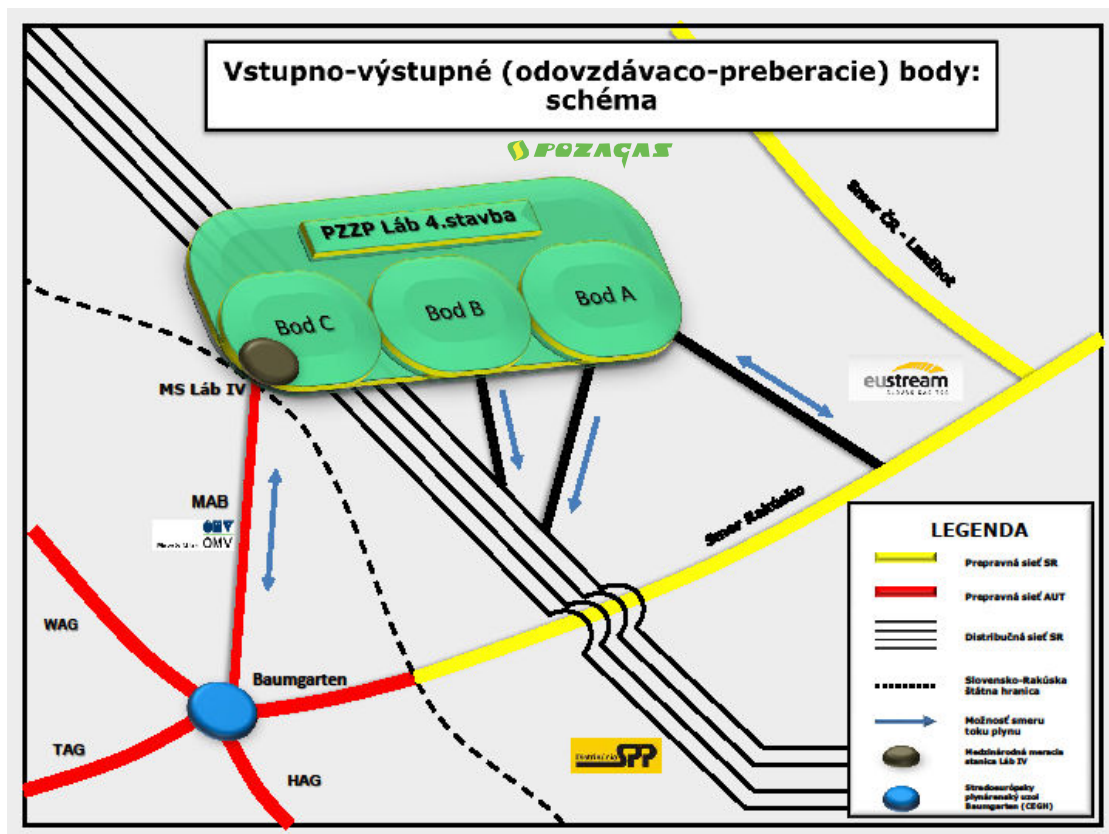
Vstupno-výstupné (odovzdávaco-preberacie) body: schéma

POZAGAS

PZZP Láb 4.stavba

Bod C

Bod B

Bod A

Smer ČR - Lanžhot

eustream

MS Láb IV

MAB

OMV

Smer Rakúsko

WAG

TAG

Baumgarten

HAG

SPP

LEGENDA

Prepravná sieť SR

Prepravná sieť AUT

Distribučná sieť SR

Slovensko-Rakúska štátna hranica

Možnosť smeru toku plynu

Medzinárodná meracia stanica Láb IV

Stredoeurópsky plynárenský uzol Baumgarten (CEGH)